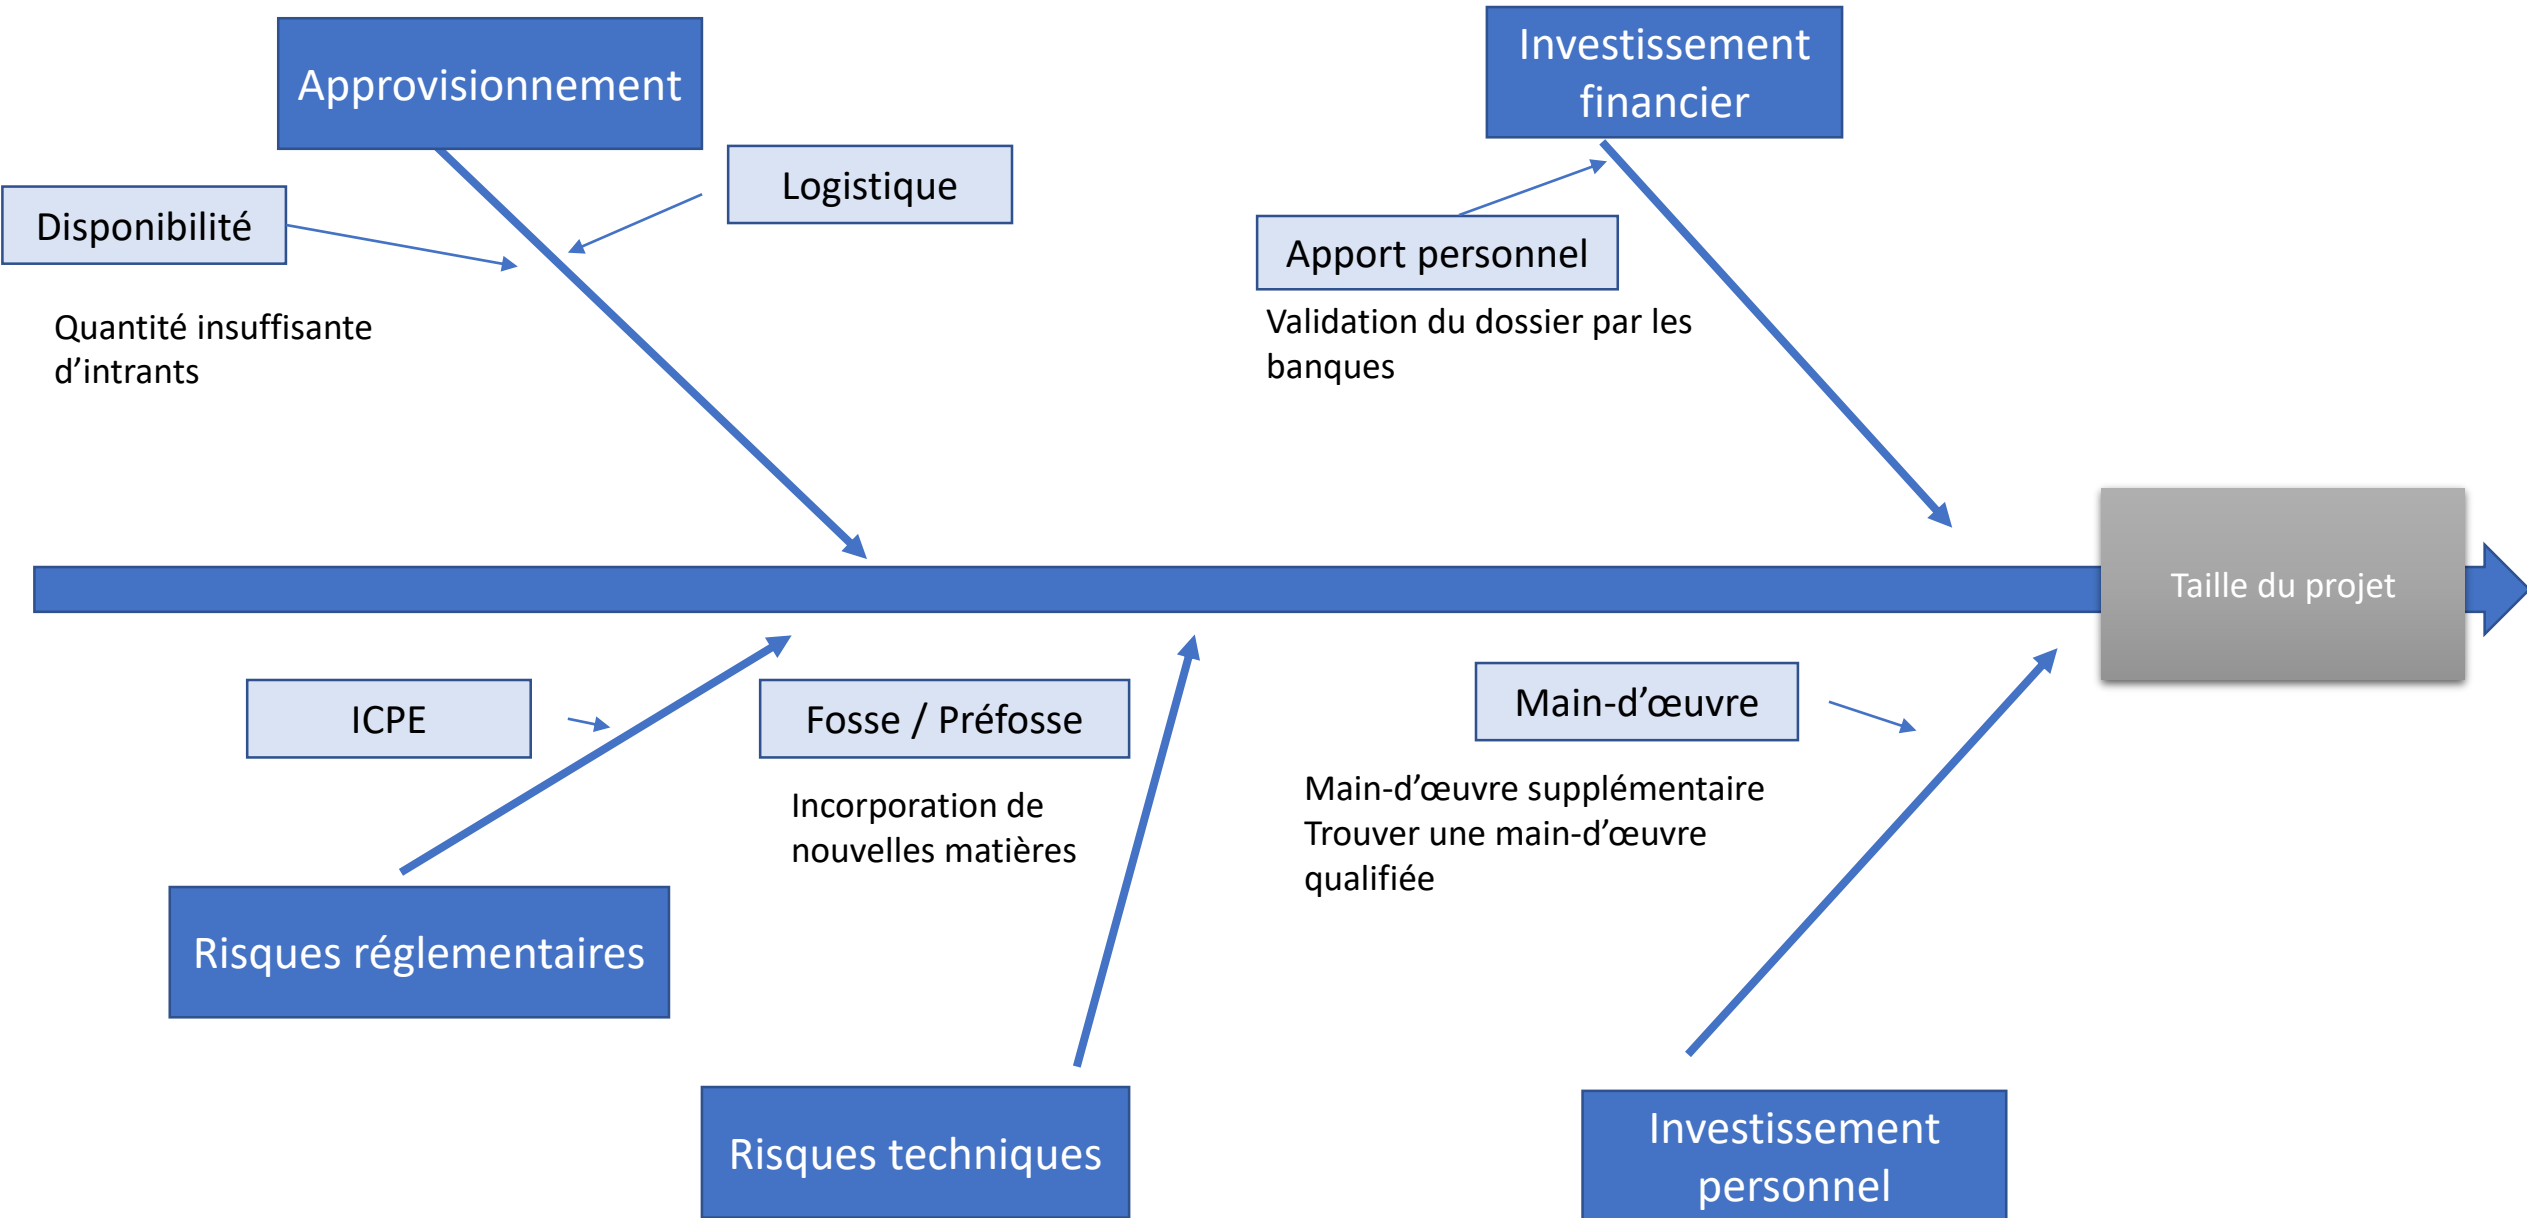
Approvisionnement

Logistique

Disponibilité

Quantité insuffisante d'intrants

Investissement financier

Apport personnel

Validation du dossier par les banques

Taille du projet

ICPE

Fosse / Préfosse

Incorporation de nouvelles matières

Main-d'œuvre

Main-d'œuvre supplémentaire
Trouver une main-d'œuvre qualifiée

Risques réglementaires

Risques techniques

Investissement personnel